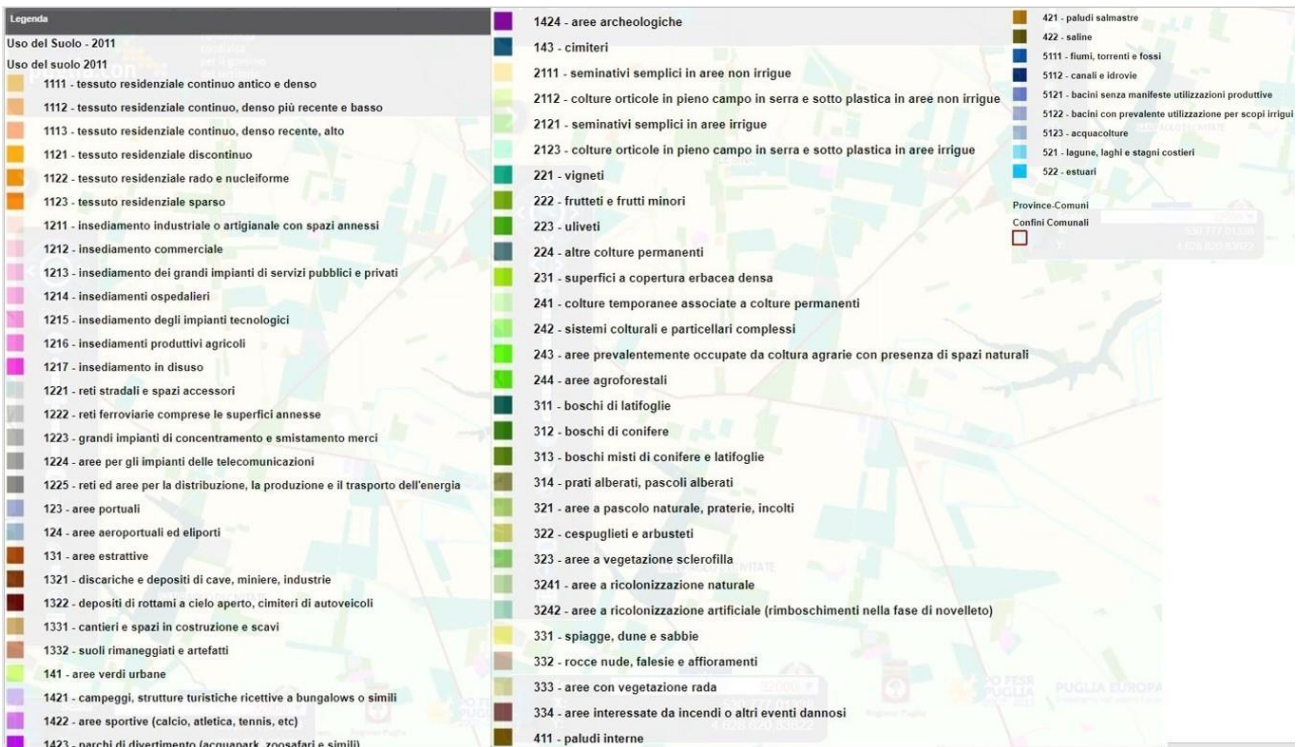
Legenda

Uso del Suolo - 2011

Uso del suolo 2011

1111 - tessuto residenziale continuo antico e denso

1112 - tessuto residenziale continuo, denso più recente e basso

1113 - tessuto residenziale continuo, denso recente, alto

1121 - tessuto residenziale discontinuo

1122 - tessuto residenziale rado e nucleiforme

1123 - tessuto residenziale sparso

1211 - insediamento industriale o artigianale con spazi annessi

1212 - insediamento commerciale

1213 - insediamento dei grandi impianti di servizi pubblici e privati

1214 - insediamenti ospedalieri

1215 - insediamento degli impianti tecnologici

1216 - insediamenti produttivi agricoli

1217 - insediamento in disuso

1221 - reti stradali e spazi accessori

1222 - reti ferroviarie comprese le superfici annesse

1223 - grandi impianti di concentramento e smistamento merci

1224 - aree per gli impianti delle telecomunicazioni

1225 - reti ed aree per la distribuzione, la produzione e il trasporto dell'energia

123 - aree portuali

124 - aree aeroportuali ed eliporti

131 - aree estrattive

1321 - discariche e depositi di cave, miniere, industrie

1322 - depositi di rottami a cielo aperto, cimiteri di autoveicoli

1331 - cantieri e spazi in costruzione e scavi

1332 - suoli rimaneggiati e artefatti

141 - aree verdi urbane

1421 - campeggi, strutture turistiche ricettive a bungalows o simili

1422 - aree sportive (calcio, atletica, tennis, etc)

1423 - parchi di divertimento (acquapark, zoosafari e simili)

1424 - aree archeologiche

143 - cimiteri

2111 - seminativi semplici in aree non irrigue

2112 - colture orticole in pieno campo in serra e sotto plastica in aree non irrigue

2121 - seminativi semplici in aree irrigue

2123 - colture orticole in pieno campo in serra e sotto plastica in aree irrigue

221 - vigneti

222 - frutteti e frutti minori

223 - uliveti

224 - altre colture permanenti

231 - superfici a copertura erbacea densa

241 - colture temporanee associate a colture permanenti

242 - sistemi colturali e particellari complessi

243 - aree prevalentemente occupate da coltura agrarie con presenza di spazi naturali

244 - aree agroforestali

311 - boschi di latifoglie

312 - boschi di conifere

313 - boschi misti di conifere e latifoglie

314 - prati alberati, pascoli alberati

321 - aree a pascolo naturale, praterie, incolti

322 - cespuglieti e arbusteti

323 - aree a vegetazione sclerofilla

3241 - aree a ricolonizzazione naturale

3242 - aree a ricolonizzazione artificiale (rimboschimenti nella fase di novelleto)

331 - spiagge, dune e sabbie

332 - rocce nude, falesie e affioramenti

333 - aree con vegetazione rada

334 - aree interessate da incendi o altri eventi dannosi

411 - paludi interne

421 - paludi salmastre

422 - saline

5111 - fiumi, torrenti e fossi

5112 - canali e idrovie

5121 - bacini senza manifeste utilizzazioni produttive

5122 - bacini con prevalente utilizzazione per scopi irrigui

5123 - acquacolture

521 - lagune, laghi e stagni costieri

522 - estuari

Province-Comuni

Confini Comunali